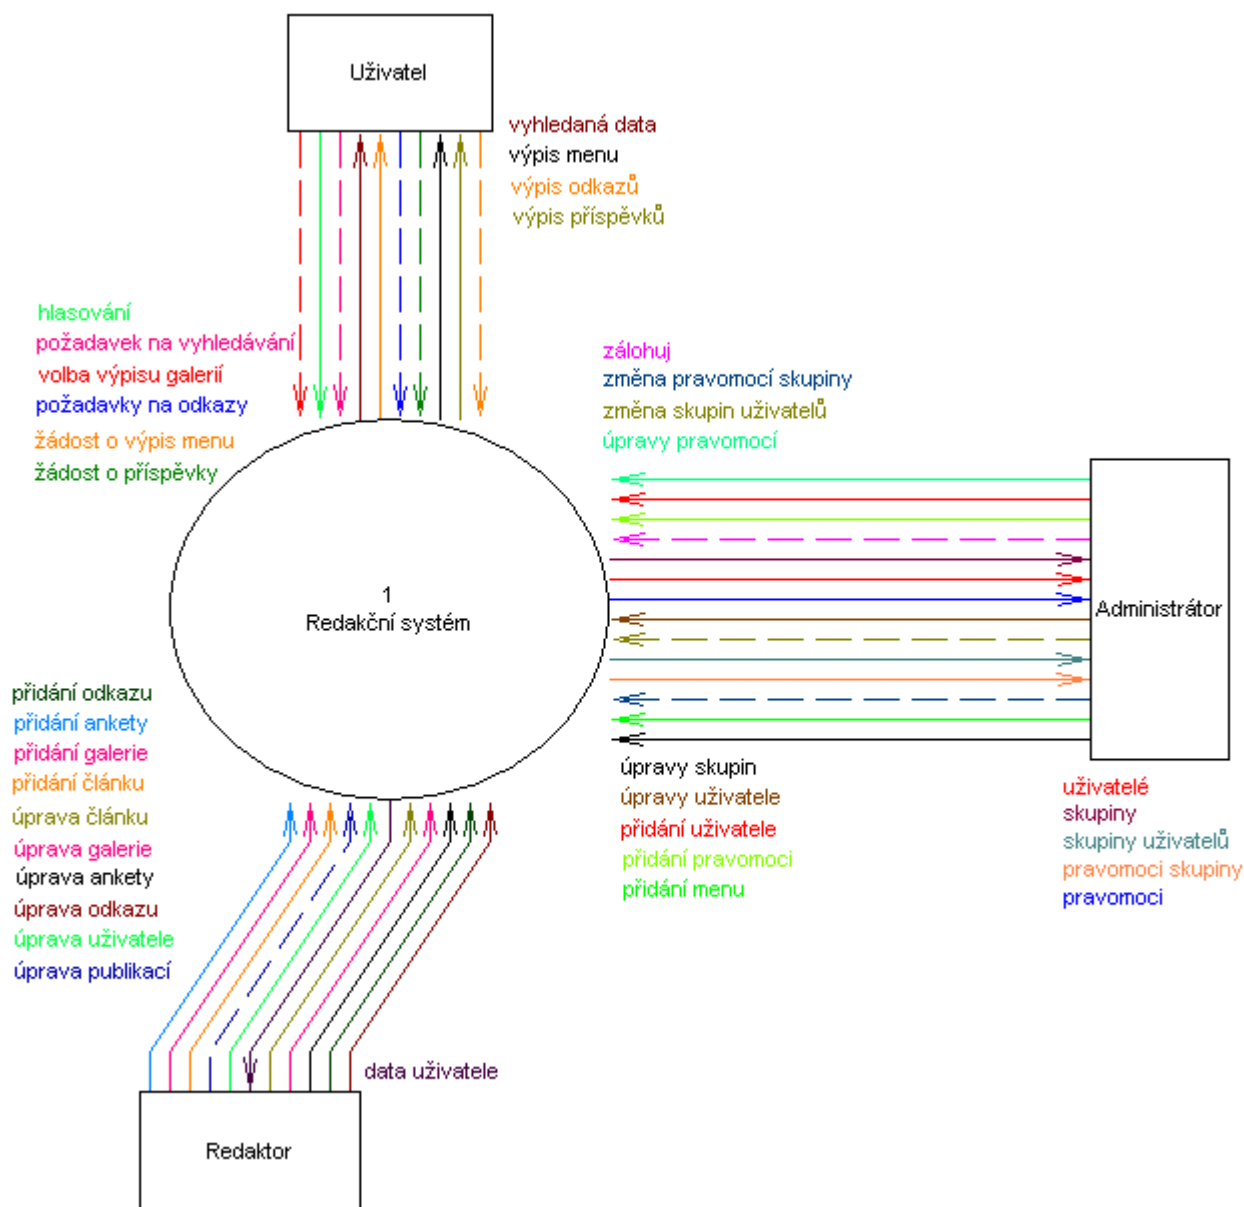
Uživatel

vyhledaná data
výpis menu
výpis odkazů
výpis příspěvků

hlasování
požadavek na vyhledávání
volba výpisu galerií
požadavky na odkazy
žádost o výpis menu
žádost o příspěvky

zálohuj
změna pravomocí skupiny
změna skupin uživatelů
úpravy pravomocí

1
Redakční systém

Administrátor

přidání odkazu
přidání ankety
přidání galerie
přidání článku
úprava článku
úprava galerie
úprava ankety
úprava odkazu
úprava uživatele
úprava publikací

úpravy skupin
úpravy uživatele
přidání uživatele
přidání pravomoci
přidání menu

uživatelé
skupiny
skupiny uživatelů
pravomoci skupiny
pravomoci

data uživatele

Redaktor